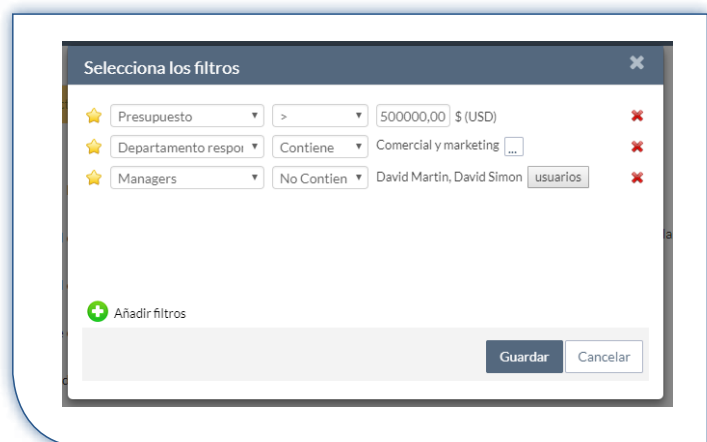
Selecciona los filtros

| Presupuesto | > | 500000,00 $ (USD) |
|---|---|---|
| Departamento respoı | Contiene | Comercial y marketing ... |
| Managers | No Contien | David Martin, David Simon usuarios |

Añadir filtros

Guardar Cancelar